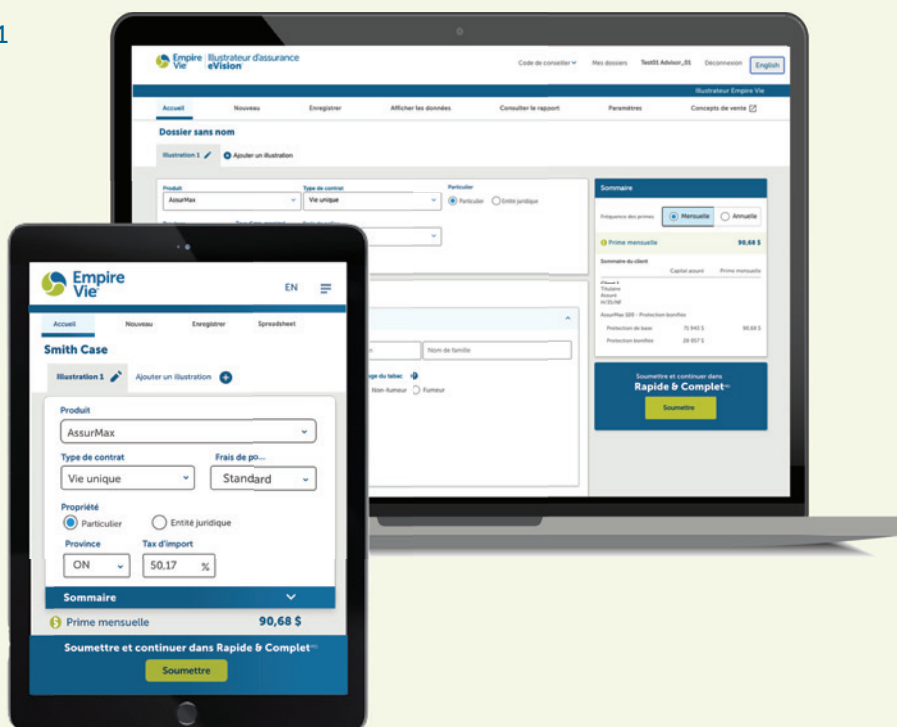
1

Empire Vie | Illustrateur d'assurance eVision

Code de conseiller | Mes dossiers | Test01 Advisor_01 | Déconnexion | English

Illustrateur Empire Vie

Accueil | Nouveau | Enregistrer | Afficher les données | Consulter le rapport | Paramètres | Concepts de vente

Dossier sans nom

Illustration 1 | Ajouter un illustration

Produit
AssurMax
Type de contrat
Vie unique
Particulier
Particulier | Entité juridique

Sommaire
Fréquence des primes | Mensuelle | Annuelle
Prime mensuelle 90,68 $
Sommaire du client
Capital assuré | Prime mensuelle
Titulaire
Assuré
AssurMax 100 - Protection bonifiée
Protection de base 71 943 $ 90,68 $
Protection bonifiée 28 057 $

Soumettre et continuer dans
Rapide & Complet
Soumettre

Nom de famille
Non-fumeur | Fumeur

Empire Vie
EN

Accueil | Nouveau | Enregistrer | Spreadsheet

Smith Case

Illustration 1 | Ajouter un illustration

Produit
AssurMax
Type de contrat
Vie unique
Frais de po...
Standard
Propriété
Particulier | Entité juridique
Province
ON
Tax d'import
50,17 %

Sommaire
Prime mensuelle 90,68 $

Soumettre et continuer dans Rapide & Complet
Soumettre